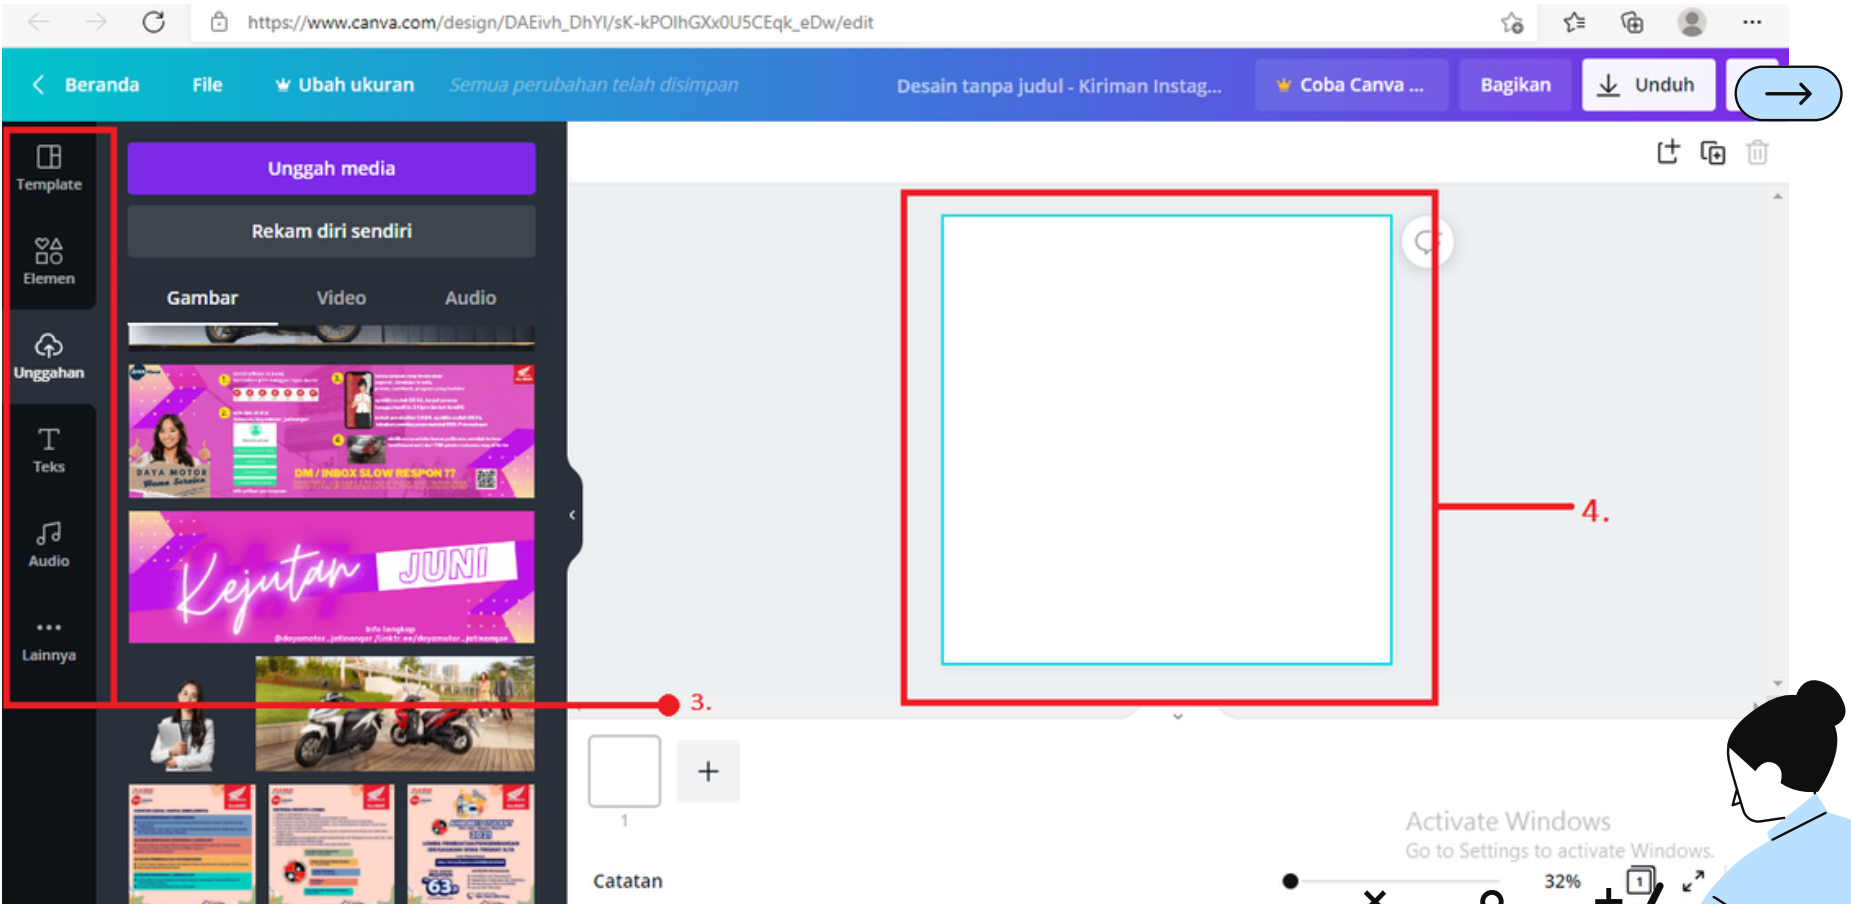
https://www.canva.com/design/DAEivh_DhYI/sK-kPOIhGXx0U5CEqk_eDw/edit

Beranda
File
Ubah ukuran
Semua perubahan telah disimpan
Desain tanpa judul - Kiriman Instag...
Coba Canva ...
Bagikan
Unduh

Template
Elemen
Unggahan
Teks
Audio
Lainnya

Unggah media
Rekam diri sendiri
Gambar
Video
Audio

DAYA MOTOR
DM / INBOX SLOW RESPON ??
Kejutan JUNI

3.
4.

1
Catatan
32%
Activate Windows
Go to Settings to activate Windows.